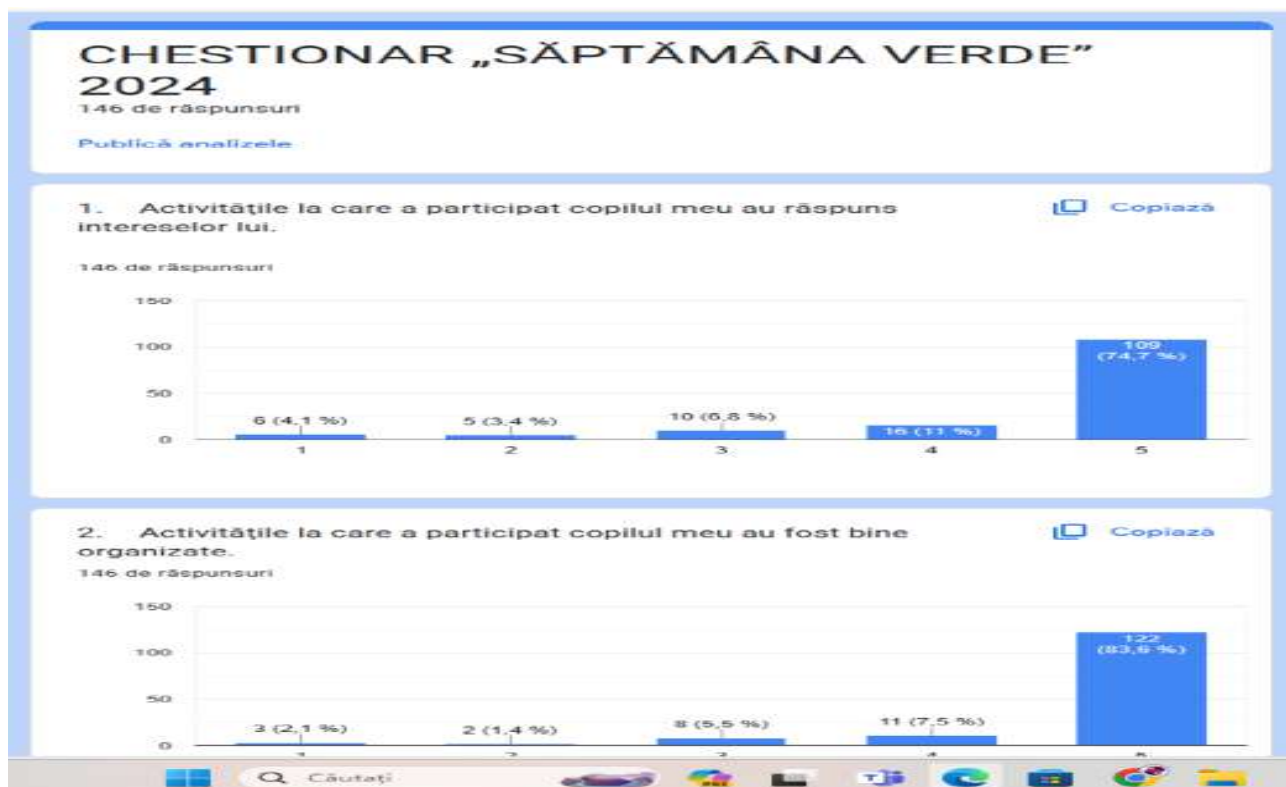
CHESTIONAR „SĂPTĂMÂNA VERDE” 2024
146 de răspunsuri

Publică analizele

1. Activitățile la care a participat copilul meu au răspuns intereselor lui.

Copiază

146 de răspunsuri

150
100
50
0

6 (4,1 %)
5 (3,4 %)
10 (6,8 %)
16 (11 %)
109 (74,7 %)

1
2
3
4
5

2. Activitățile la care a participat copilul meu au fost bine organizate.

Copiază

146 de răspunsuri

150
100
50
0

3 (2,1 %)
2 (1,4 %)
8 (5,5 %)
11 (7,5 %)
122 (83,6 %)

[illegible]
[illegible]
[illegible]
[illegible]
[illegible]

Căutați